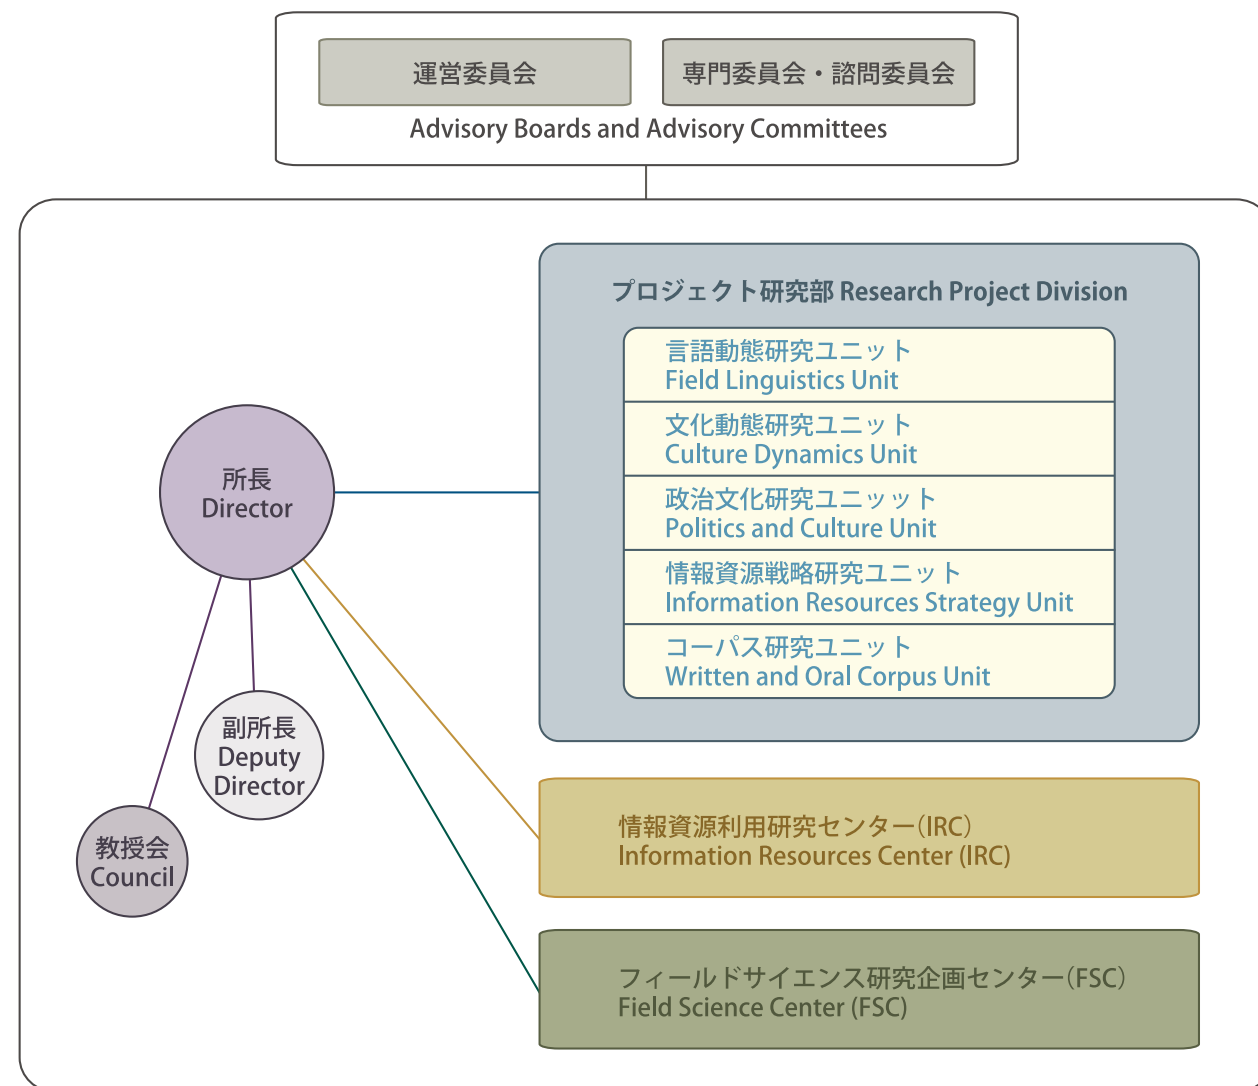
運営委員会

専門委員会・諮問委員会

Advisory Boards and Advisory Committees

プロジェクト研究部 Research Project Division

言語動態研究ユニット
Field Linguistics Unit

文化動態研究ユニット
Culture Dynamics Unit

政治文化研究ユニッット
Politics and Culture Unit

情報資源戦略研究ユニット
Information Resources Strategy Unit

コーパス研究ユニット
Written and Oral Corpus Unit

所長
Director

副所長
Deputy Director

教授会
Council

情報資源利用研究センター(IRC)
Information Resources Center (IRC)

フィールドサイエンス研究企画センター(FSC)
Field Science Center (FSC)